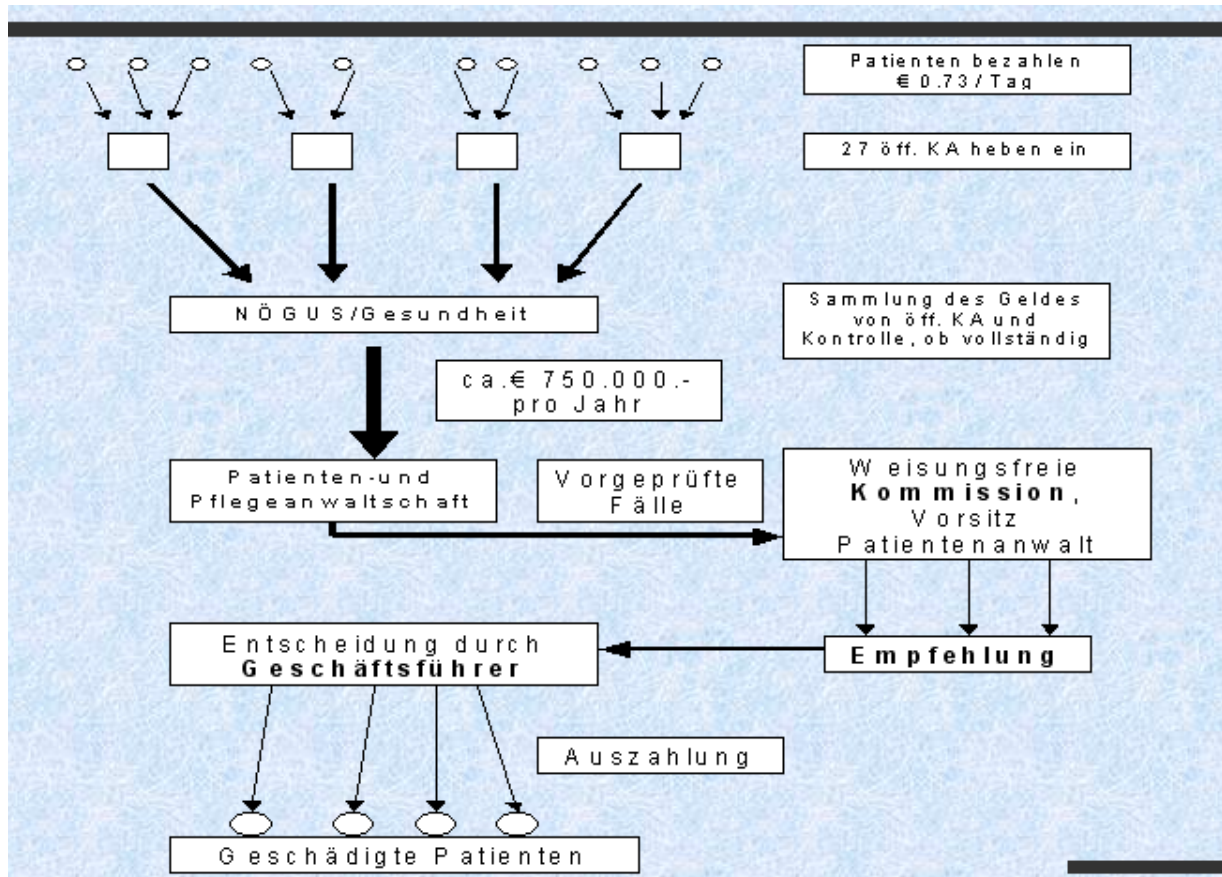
Patienten bezahlen
€ 0.73 / Tag

27 öff. KA heben ein

NÖGUS/Gesundheit

Sammlung des Geldes von öff. KA und Kontrolle, ob vollständig

ca.€ 750.000.- pro Jahr

Patienten-und Pflegeanwaltschaft

Vorgeprüfte Fälle

Weisungsfreie **Kommission**, Vorsitz Patientenanwalt

Entscheidung durch **Geschäftsführer**

**Empfehlung**

Auszahlung

Geschädigte Patienten